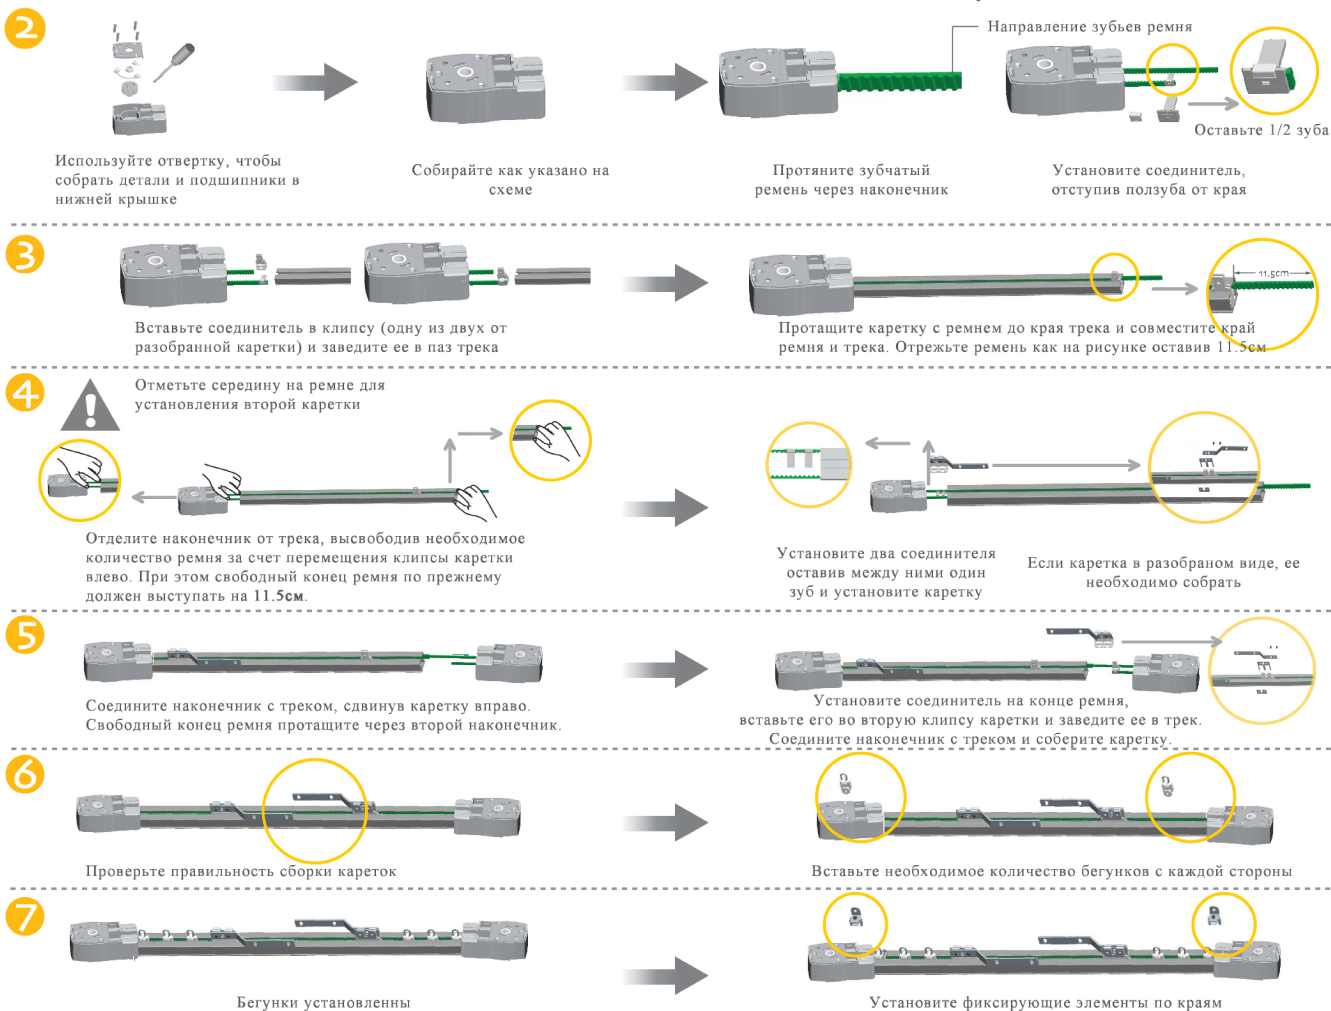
2

Используйте отвертку, чтобы собрать детали и подшипники в нижней крышке

Собирайте как указано на схеме

Направление зубьев ремня

Протяните зубчатый ремень через наконечник

Оставьте 1/2 зуба

Установите соединитель, отступив ползуба от края

3

Вставьте соединитель в клипсу (одну из двух от разобранной каретки) и заведите ее в паз трека

11.5cm

Протащите каретку с ремнем до края трека и совместите край ремня и трека. Отрежьте ремень как на рисунке оставив 11.5см

4

Отметьте середину на ремне для установления второй каретки

Отделите наконечник от трека, высвободив необходимое количество ремня за счет перемещения клипсы каретки влево. При этом свободный конец ремня по прежнему должен выступать на 11.5см.

Установите два соединителя оставив между ними один зуб и установите каретку

Если каретка в разобраном виде, ее необходимо собрать

5

Соедините наконечник с треком, сдвинув каретку вправо. Свободный конец ремня протащите через второй наконечник.

Установите соединитель на конце ремня, вставьте его во вторую клипсу каретки и заведите ее в трек. Соедините наконечник с треком и соберите каретку.

6

Проверьте правильность сборки кареток

Вставьте необходимое количество бегунков с каждой стороны

7

Бегунки установленны

Установите фиксирующие элементы по краям